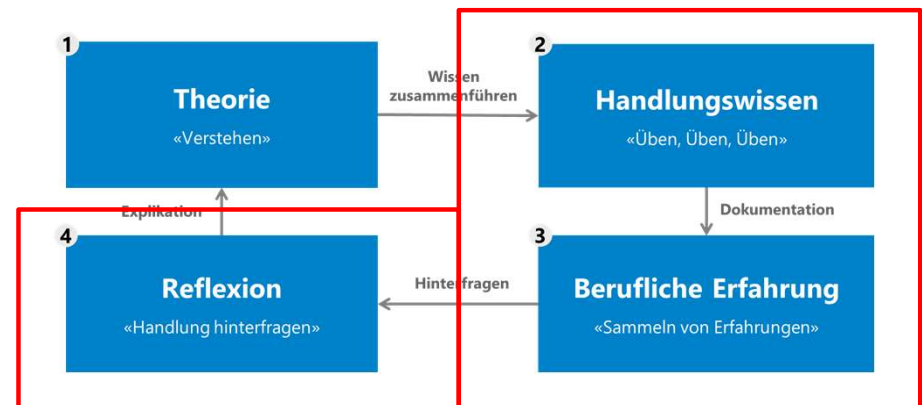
1
Theorie
«Verstehen»

Wissen zusammenführen

2
Handlungswissen
«Üben, Üben, Üben»

Dokumentation

3
Berufliche Erfahrung
«Sammeln von Erfahrungen»

Hinterfragen

4
Reflexion
«Handlung hinterfragen»

Explikation